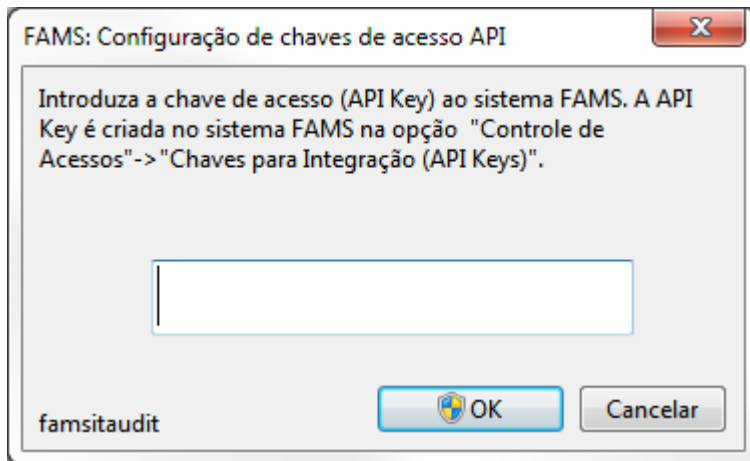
FAMS: Configuração de chaves de acesso API

X

Introduza a chave de acesso (API Key) ao sistema FAMS. A API Key é criada no sistema FAMS na opção "Controle de Acessos"->"Chaves para Integração (API Keys)".

famsitaudit

OK

Cancelar